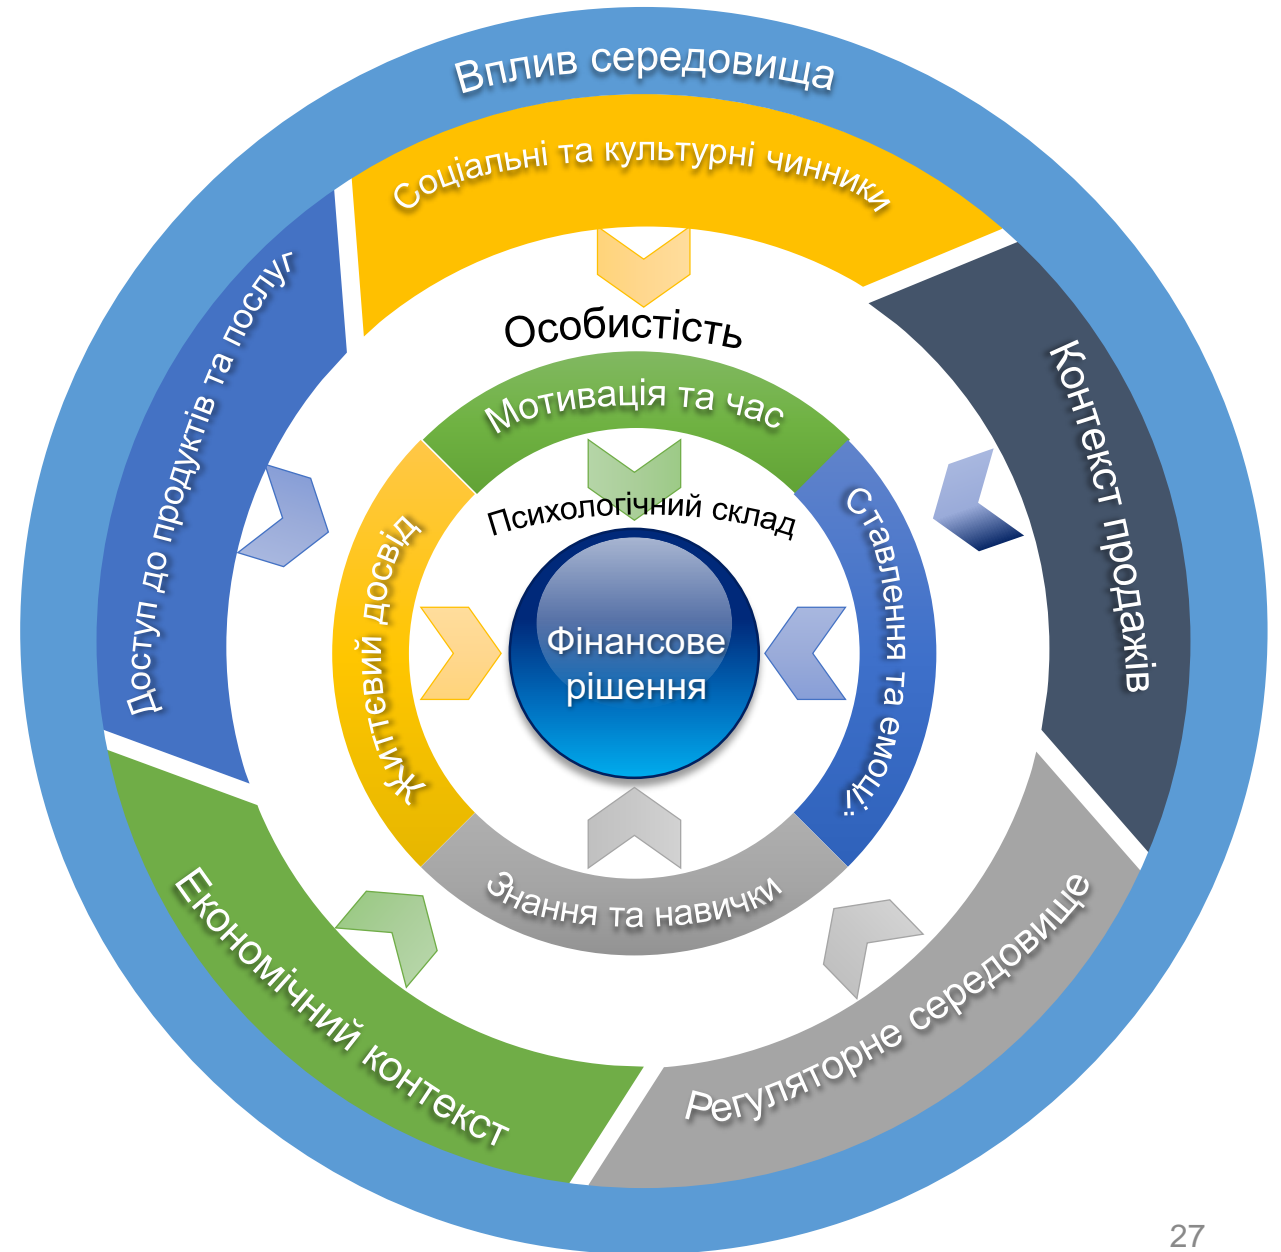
Вплив середовища

Соціальні та культурні чинники

Контекст продажів

Регуляторне середовище

Економічний контекст

Доступ до продуктів та послуг

Особистість

Мотивація та час

Ставлення та емоції

Знання та навички

Життєвий досвід

Психологічний склад

Фінансове рішення

27